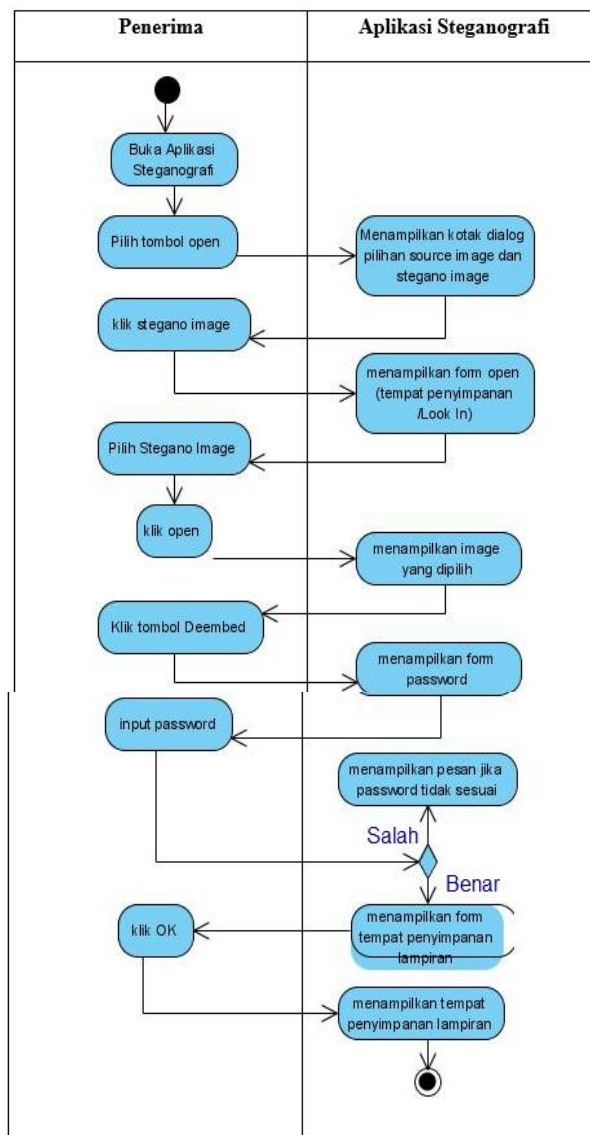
| Penerima | Aplikasi Steganografi |
|---|---|

Buka Aplikasi Steganografi

Pilih tombol open

Menampilkan kotak dialog pilihan source image dan stegano image

klik stegano image

menampilkan form open (tempat penyimpanan /Look In)

Pilih Stegano Image

klik open

menampilkan image yang dipilih

Klik tombol Deembed

menampilkan form password

input password

menampilkan pesan jika password tidak sesuai

Salah

Benar

klik OK

menampilkan form tempat penyimpanan lampiran

menampilkan tempat penyimpanan lampiran